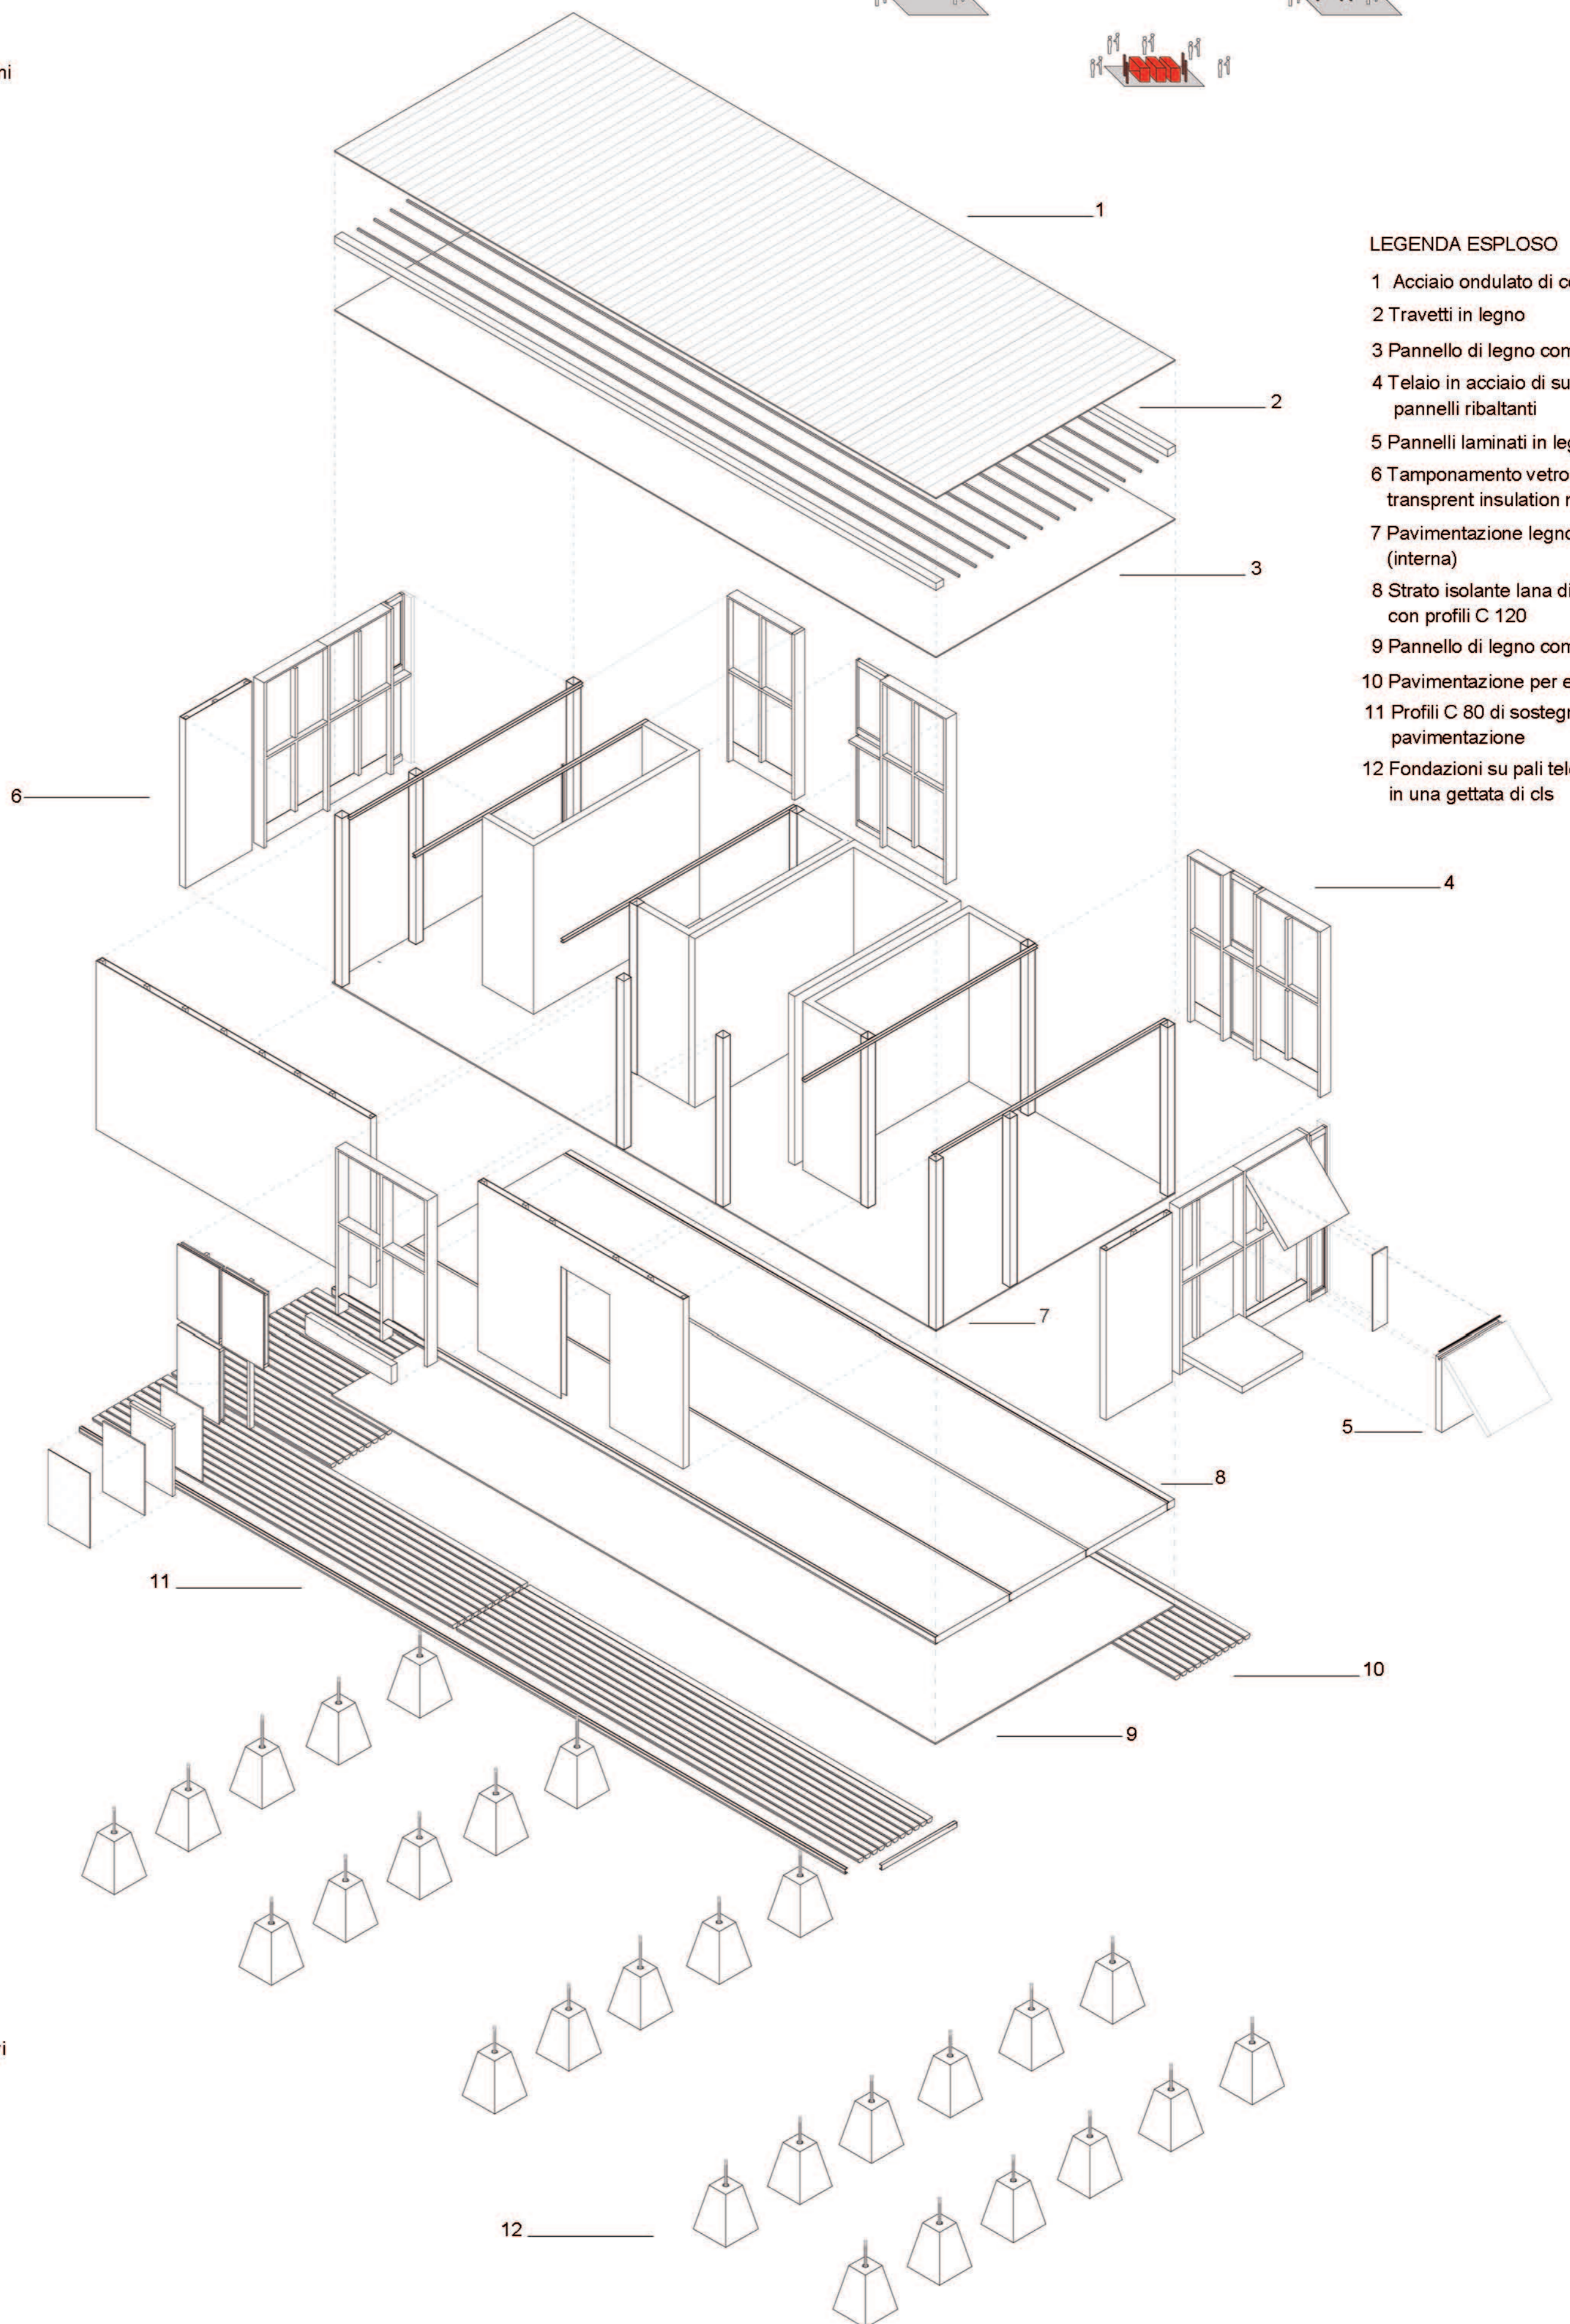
ni

LEGENDA ESPLOSO

1 Acciaio ondulato di co

2 Travetti in legno

3 Pannello di legno com

4 Telaio in acciaio di su pannelli ribaltanti

5 Pannelli laminati in leg

6 Tamponamento vetro transprent insulation m

7 Pavimentazione legno (interna)

8 Strato isolante lana di con profili C 120

9 Pannello di legno com

10 Pavimentazione per e

11 Profili C 80 di sostegn pavimentazione

12 Fondazioni su pali tel in una gettata di cls

1

2

3

4

5

6

7

8

9

10

11

12

ri